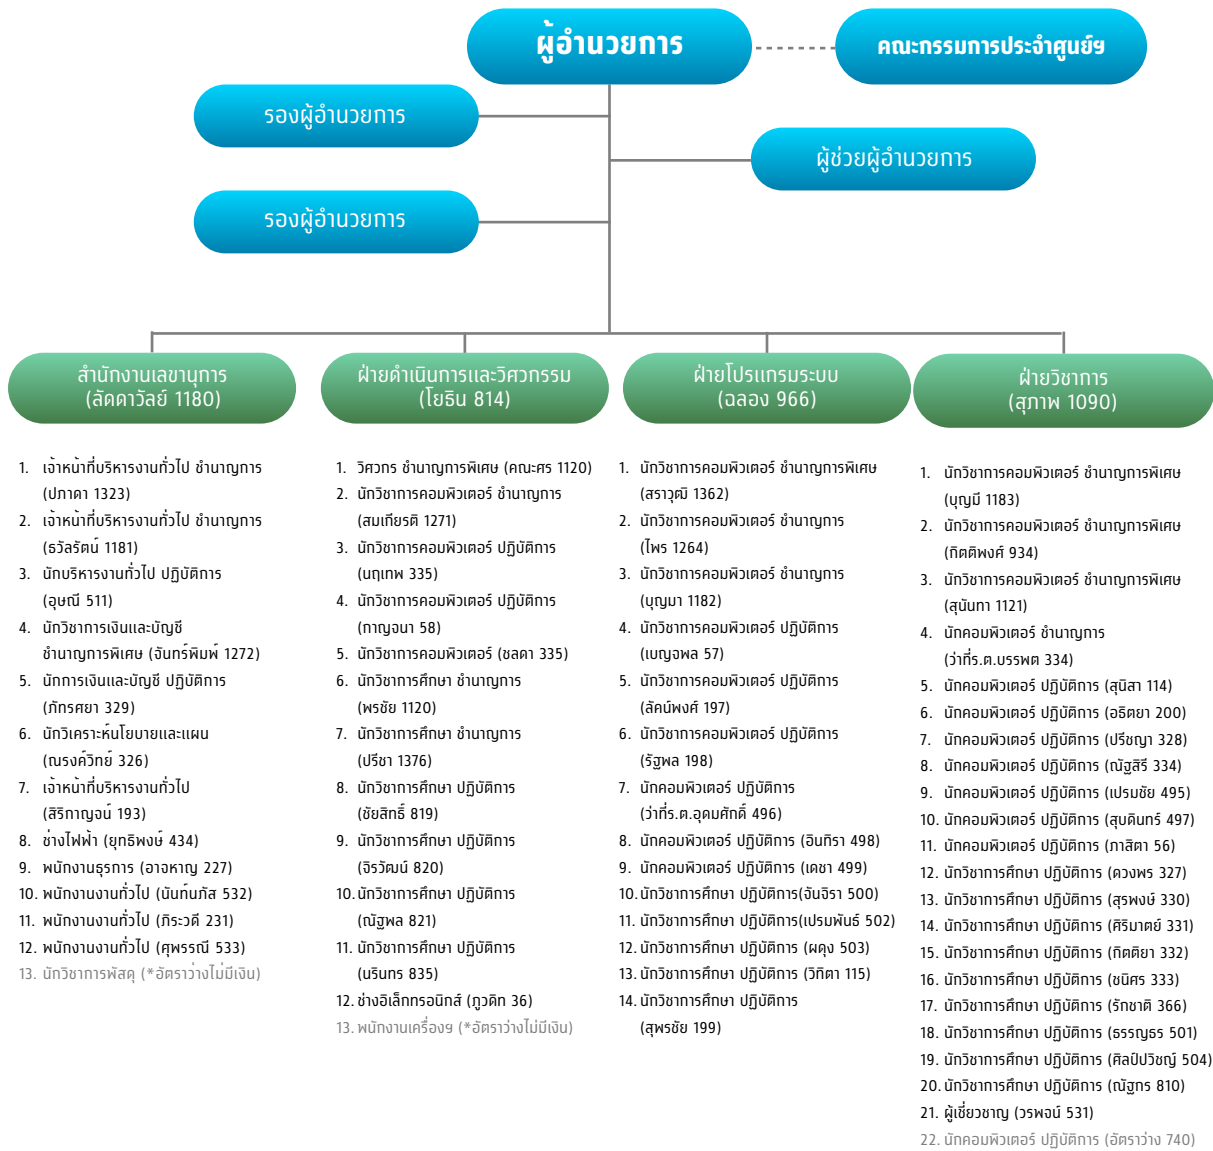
ผู้อำนวยการ

คณะกรรมการประจำศูนย์ฯ

รองผู้อำนวยการ

ผู้ช่วยผู้อำนวยการ

รองผู้อำนวยการ

สำนักงานเลขานุการ (ลัดดาวัลย์ 1180)

1. เจ้าหน้าที่บริหารงานทั่วไป ชำนาญการ (ปภาดา 1323)
2. เจ้าหน้าที่บริหารงานทั่วไป ชำนาญการ (ธวัลรัตน์ 1181)
3. นักบริหารงานทั่วไป ปฏิบัติการ (อุษณี 511)
4. นักวิชาการเงินและบัญชี ชำนาญการพิเศษ (จันทร์พิมพ์ 1272)
5. นักการเงินและบัญชี ปฏิบัติการ (ภัทรศยา 329)
6. นักวิเคราะห์นโยบายและแผน (ณรงค์วิทย์ 326)
7. เจ้าหน้าที่บริหารงานทั่วไป (สิริกาญจน์ 193)
8. ช่างไฟฟ้า (ยุทธิพงษ์ 434)
9. พนักงานธุรการ (อาจหาญ 227)
10. พนักงานงานทั่วไป (นันท์นภัส 532)
11. พนักงานงานทั่วไป (ภิระวดี 231)
12. พนักงานงานทั่วไป (ศุพรรณี 533)
13. นักวิชาการพัสดุ (*อัตราว่างไม่มีเงิน)

ฝ่ายดำเนินการและวิศวกรรม (โยธิน 814)

1. วิศวกร ชำนาญการพิเศษ (คณะศร 1120)
2. นักวิชาการคอมพิวเตอร์ ชำนาญการ (สมเกียรติ 1271)
3. นักวิชาการคอมพิวเตอร์ ปฏิบัติการ (นฤเทพ 335)
4. นักวิชาการคอมพิวเตอร์ ปฏิบัติการ (กาญจนา 58)
5. นักวิชาการคอมพิวเตอร์ (ชลดา 335)
6. นักวิชาการศึกษา ชำนาญการ (พรชัย 1120)
7. นักวิชาการศึกษา ชำนาญการ (ปรีชา 1376)
8. นักวิชาการศึกษา ปฏิบัติการ (ชัยสิทธิ์ 819)
9. นักวิชาการศึกษา ปฏิบัติการ (จิรวัฒน์ 820)
10. นักวิชาการศึกษา ปฏิบัติการ (ณัฐพล 821)
11. นักวิชาการศึกษา ปฏิบัติการ (นรินทร 835)
12. ช่างอิเล็กทรอนิกส์ (ภูวดิท 36)
13. พนักงานเครื่องฯ (*อัตราว่างไม่มีเงิน)

ฝ่ายโปรแกรมระบบ (ฉลอง 966)

1. นักวิชาการคอมพิวเตอร์ ชำนาญการพิเศษ (สราวุฒิ 1362)
2. นักวิชาการคอมพิวเตอร์ ชำนาญการ (ไพร 1264)
3. นักวิชาการคอมพิวเตอร์ ชำนาญการ (บุญมา 1182)
4. นักวิชาการคอมพิวเตอร์ ปฏิบัติการ (เบญจพล 57)
5. นักวิชาการคอมพิวเตอร์ ปฏิบัติการ (ลัดน์พงศ์ 197)
6. นักวิชาการคอมพิวเตอร์ ปฏิบัติการ (รัฐพล 198)
7. นักคอมพิวเตอร์ ปฏิบัติการ (ว่าที่ร.ต.อุดมศักดิ์ 496)
8. นักคอมพิวเตอร์ ปฏิบัติการ (อินทิรา 498)
9. นักคอมพิวเตอร์ ปฏิบัติการ (เดชา 499)
10. นักวิชาการศึกษา ปฏิบัติการ(จันจิรา 500)
11. นักวิชาการศึกษา ปฏิบัติการ(เปรมพันธ์ 502)
12. นักวิชาการศึกษา ปฏิบัติการ (ผดุง 503)
13. นักวิชาการศึกษา ปฏิบัติการ (วิทิตา 115)
14. นักวิชาการศึกษา ปฏิบัติการ (สุพรชัย 199)

ฝ่ายวิชาการ (สุภาพ 1090)

1. นักวิชาการคอมพิวเตอร์ ชำนาญการพิเศษ (บุญมี 1183)
2. นักวิชาการคอมพิวเตอร์ ชำนาญการพิเศษ (กิตติพงศ์ 934)
3. นักวิชาการคอมพิวเตอร์ ชำนาญการพิเศษ (สุนันทา 1121)
4. นักคอมพิวเตอร์ ชำนาญการ (ว่าที่ร.ต.บรรพต 334)
5. นักคอมพิวเตอร์ ปฏิบัติการ (สุนิสา 114)
6. นักคอมพิวเตอร์ ปฏิบัติการ (อธิตยา 200)
7. นักคอมพิวเตอร์ ปฏิบัติการ (ปรีชญา 328)
8. นักคอมพิวเตอร์ ปฏิบัติการ (ณัฐสิรี 334)
9. นักคอมพิวเตอร์ ปฏิบัติการ (เปรมชัย 495)
10. นักคอมพิวเตอร์ ปฏิบัติการ (สุบดินทร์ 497)
11. นักคอมพิวเตอร์ ปฏิบัติการ (ภาสิตา 56)
12. นักวิชาการศึกษา ปฏิบัติการ (ดวงพร 327)
13. นักวิชาการศึกษา ปฏิบัติการ (สุรพงษ์ 330)
14. นักวิชาการศึกษา ปฏิบัติการ (ศิริมาตย์ 331)
15. นักวิชาการศึกษา ปฏิบัติการ (กิตติยา 332)
16. นักวิชาการศึกษา ปฏิบัติการ (ชนิศร 333)
17. นักวิชาการศึกษา ปฏิบัติการ (รักชาติ 366)
18. นักวิชาการศึกษา ปฏิบัติการ (ธรรญธร 501)
19. นักวิชาการศึกษา ปฏิบัติการ (ศิลป์ปวิชญ์ 504)
20. นักวิชาการศึกษา ปฏิบัติการ (ณัฐกร 810)
21. ผู้เชี่ยวชาญ (วรพจน์ 531)
22. นักคอมพิวเตอร์ ปฏิบัติการ (อัตราว่าง 740)